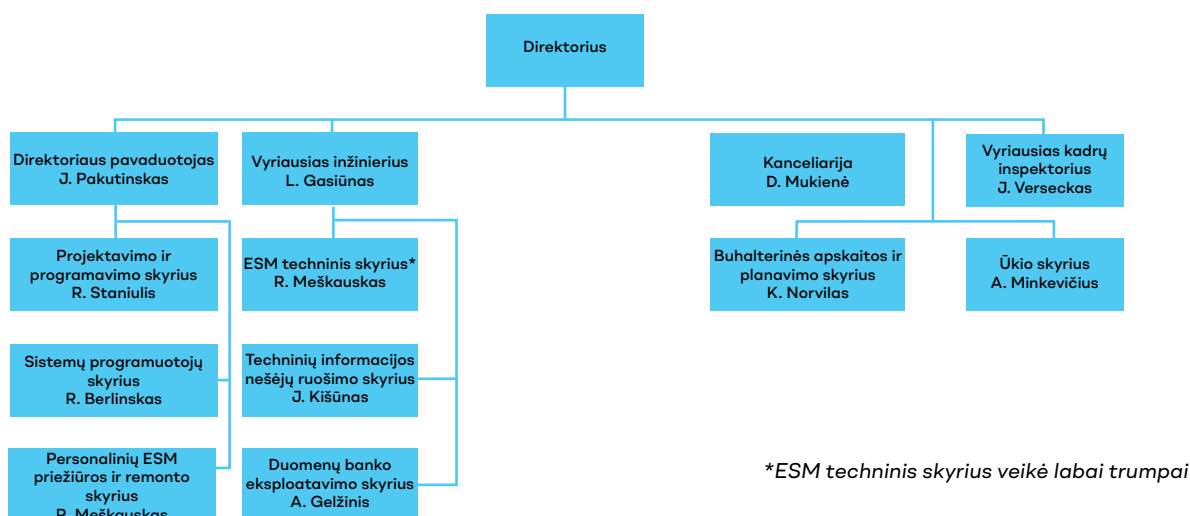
Direktorius

Direktoriaus pavaduotojas
J. Pakutinskas

Vyriausias inžinierius
L. Gasiūnas

Kanceliarija
D. Mukienė

Vyriausias kadrų inspektorius
J. Verseckas

Projektavimo ir programavimo skyrius
R. Staniulis

Sistemų programuotojų skyrius
R. Berlinskas

Personalinių ESM priežiūros ir remonto skyrius
R. Meškauskas

ESM techninis skyrius*
R. Meškauskas

Techninių informacijos nešėjų ruošimo skyrius
J. Kišūnas

Duomenų banko eksploatavimo skyrius
A. Gelžinis

Buhalterinės apskaitos ir planavimo skyrius
K. Norvilas

Ūkio skyrius
A. Minkevičius

*ESM techninis skyrius veikė labai trumpai